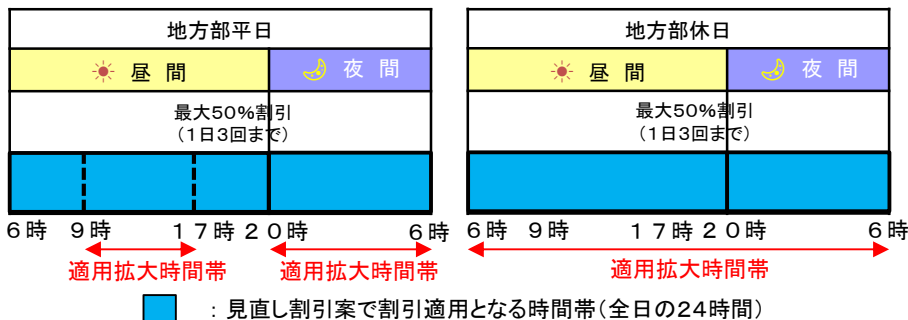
地方部平日

昼 間

夜 間

最大50%割引
(1日3回まで)

6時 9時 17時 20時 6時

適用拡大時間帯 適用拡大時間帯

地方部休日

昼 間

夜 間

最大50%割引
(1日3回まで)

6時 9時 17時 20時 6時

適用拡大時間帯

：見直し割引案で割引適用となる時間帯(全日の24時間)